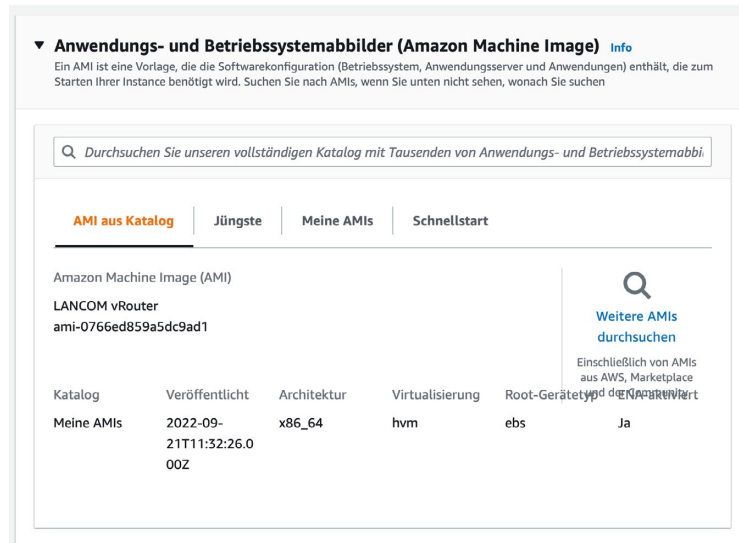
▼ Anwendungs- und Betriebssystemabbilder (Amazon Machine Image) Info

Ein AMI ist eine Vorlage, die die Softwarekonfiguration (Betriebssystem, Anwendungsserver und Anwendungen) enthält, die zum Starten Ihrer Instance benötigt wird. Suchen Sie nach AMIs, wenn Sie unten nicht sehen, wonach Sie suchen

Durchsuchen Sie unseren vollständigen Katalog mit Tausenden von Anwendungs- und Betriebssystemabbi

AMI aus Katalog | Jüngste | Meine AMIs | Schnellstart

Amazon Machine Image (AMI)

LANCOM vRouter
ami-0766ed859a5dc9ad1

Weitere AMIs durchsuchen

Einschließlich von AMIs aus AWS, Marketplace und der Community

| Katalog | Veröffentlicht | Architektur | Virtualisierung | Root-Gerätetyp | ENA aktiviert |
|---|---|---|---|---|---|
| Meine AMIs | 2022-09-21T11:32:26.000Z | x86_64 | hvm | ebs | Ja |